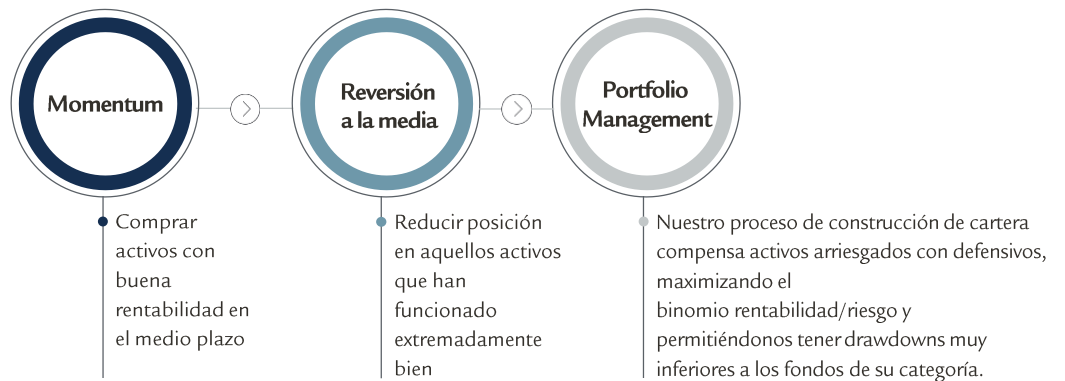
Momentum

Reversión a la media

Portfolio Management

Comprar activos con buena rentabilidad en el medio plazo

Reducir posición en aquellos activos que han funcionado extremadamente bien

Nuestro proceso de construcción de cartera compensa activos arriesgados con defensivos, maximizando el binomio rentabilidad/riesgo y permitiéndonos tener drawdowns muy inferiores a los fondos de su categoría.